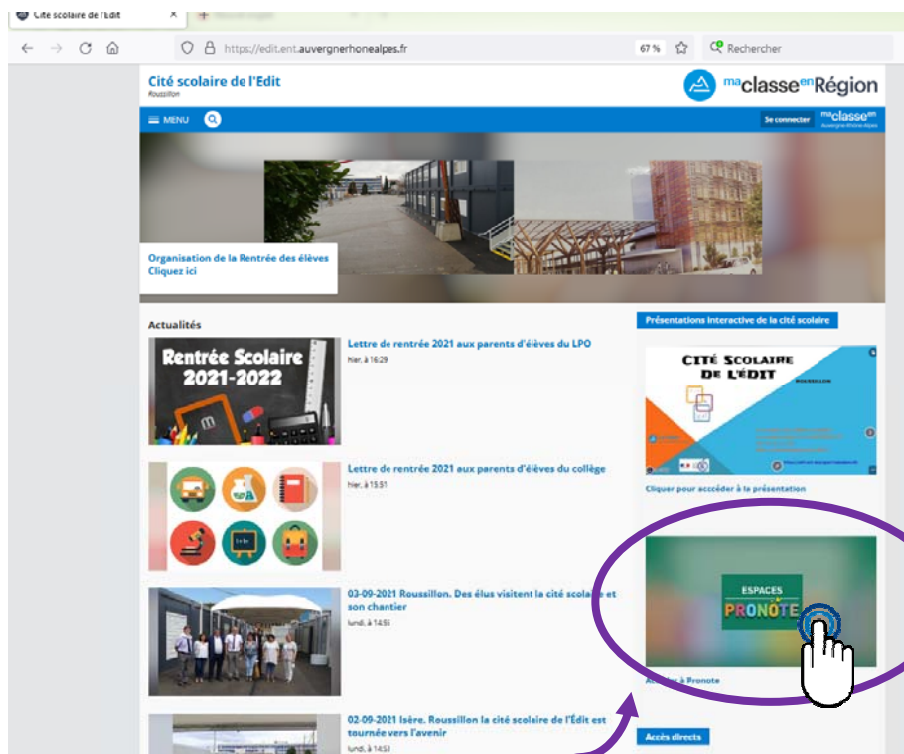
Cite scolaire de l'Edit

https://edit.ent.auvergnerhonealpes.fr

67 %

Rechercher

Cité scolaire de l'Edit
Roussillon

maclasseenRégion

MENU

Se connecter

maclasseen
Auvergne-Rhône-Alpes

Organisation de la Rentrée des élèves
Cliquez ici

Actualités

Rentrée Scolaire 2021-2022

Lettre de rentrée 2021 aux parents d'élèves du LPO
hier, à 16:29

Lettre de rentrée 2021 aux parents d'élèves du collège
hier, à 15:51

03-09-2021 Roussillon. Des élus visitent la cité scolaire et son chantier
lundi, à 14:51

02-09-2021 Isère. Roussillon la cité scolaire de l'Édit est tournée vers l'avenir
lundi, à 14:51

Présentations interactive de la cité scolaire

CITÉ SCOLAIRE DE L'ÉDIT
ROUSSILLON

Cliquer pour accéder à la présentation

ESPACES
PRONOTE

Accéder à Pronote

Accès directs